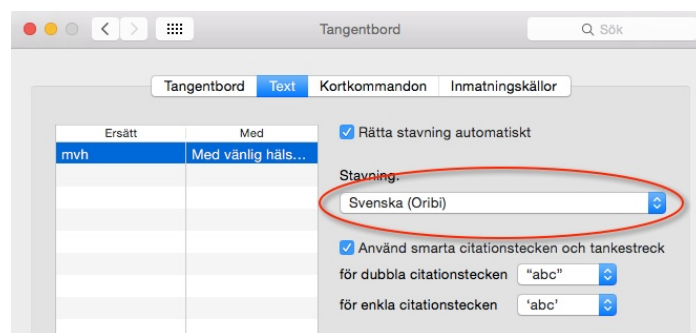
Tangentbord

Sök

Tangentbord Text Kortkommandon Inmatningskällor

| Ersätt | Med |
|---|---|
| mvh | Med vänlig häls... |

Rätta stavning automatiskt

Stavning:

Svenska (Oribi)

Använd smarta citationstecken och tankestreck

för dubbla citationstecken “abc”

för enkla citationstecken ‘abc’